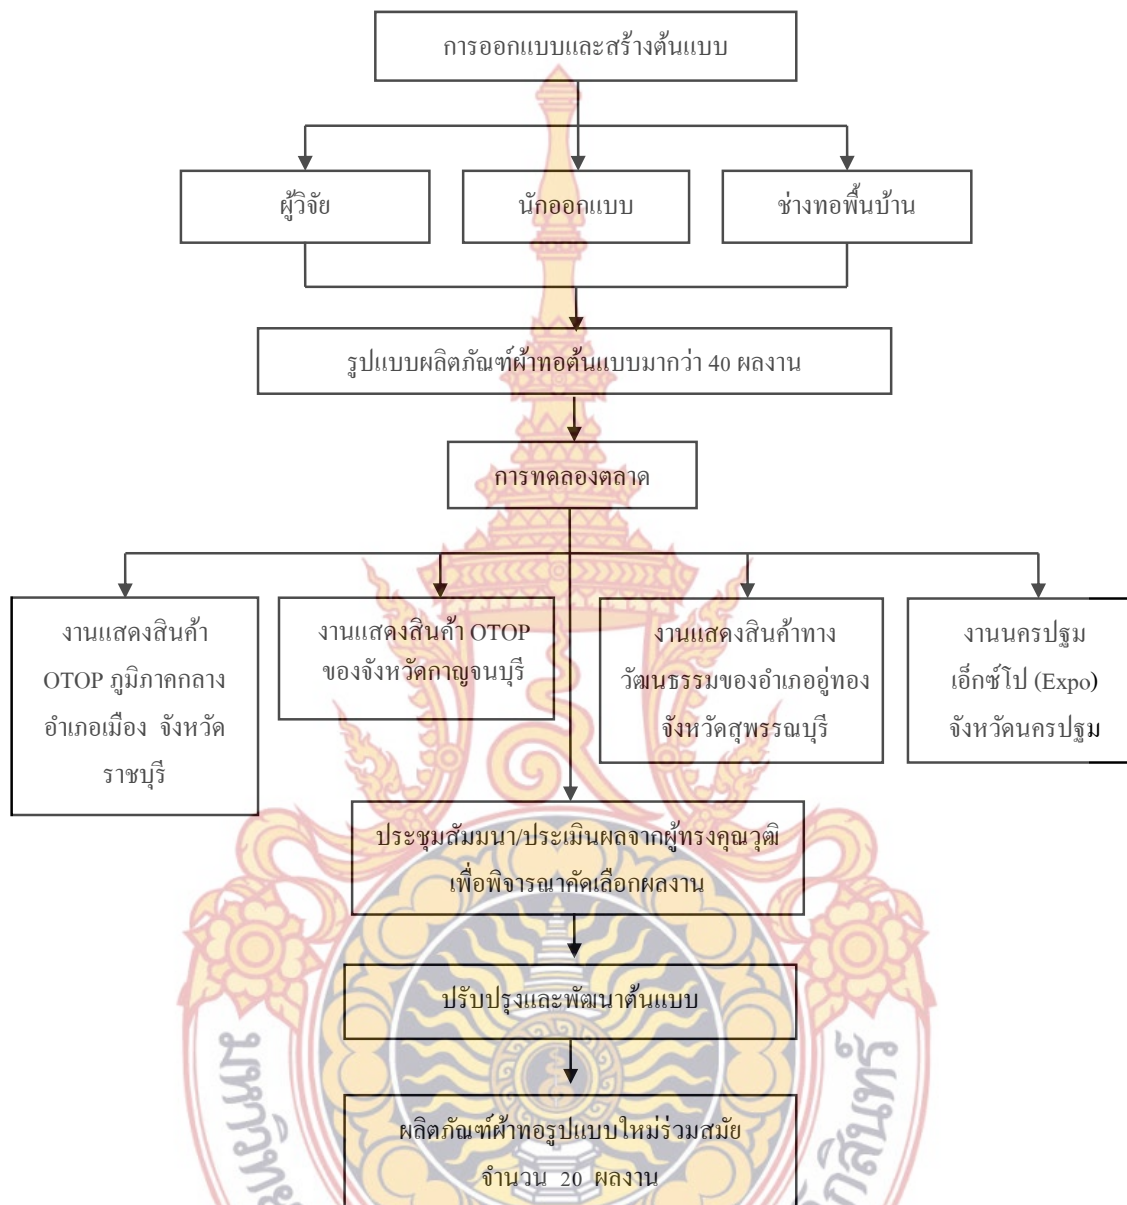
การออกแบบและสร้างต้นแบบ

ผู้วิจัย

นักออกแบบ

ช่างทอพื้นบ้าน

รูปแบบผลิตภัณฑ์ผ้าทอต้นแบบมากว่า 40 ผลงาน

การทดลองตลาด

งานแสดงสินค้า OTOP ภูมิภาคกลาง อำเภอเมือง จังหวัดราชบุรี

งานแสดงสินค้า OTOP ของจังหวัดกาญจนบุรี

งานแสดงสินค้าทางวัฒนธรรมของอำเภออู่ทอง จังหวัดสุพรรณบุรี

งานนครปฐม เอ็กซ์โป (Expo) จังหวัดนครปฐม

ประชุมสัมมนา/ประเมินผลจากผู้ทรงคุณวุฒิ เพื่อพิจารณาคัดเลือกผลงาน

ปรับปรุงและพัฒนาต้นแบบ

ผลิตภัณฑ์ผ้าทอรูปแบบใหม่ร่วมสมัย จำนวน 20 ผลงาน